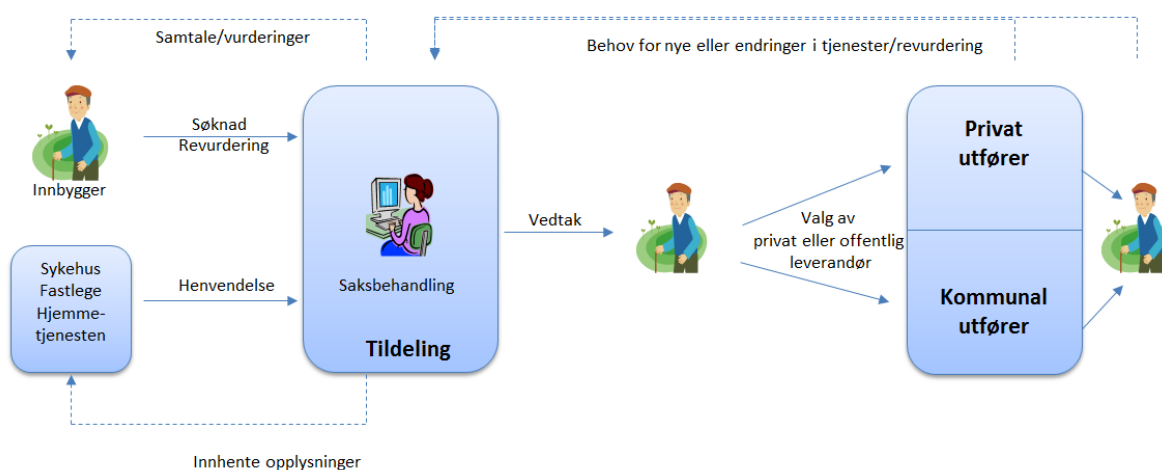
Samtale/vurderinger

Behov for nye eller endringer i tjenester/revurdering

Innbygger

Søknad
Revurdering

Sykehus
Fastlege
Hjemmetjenesten

Henvendelse

Saksbehandling

Tildeling

Vedtak

Valg av
privat eller offentlig
leverandør

Privat
utfører

Kommunal
utfører

Innhente opplysninger